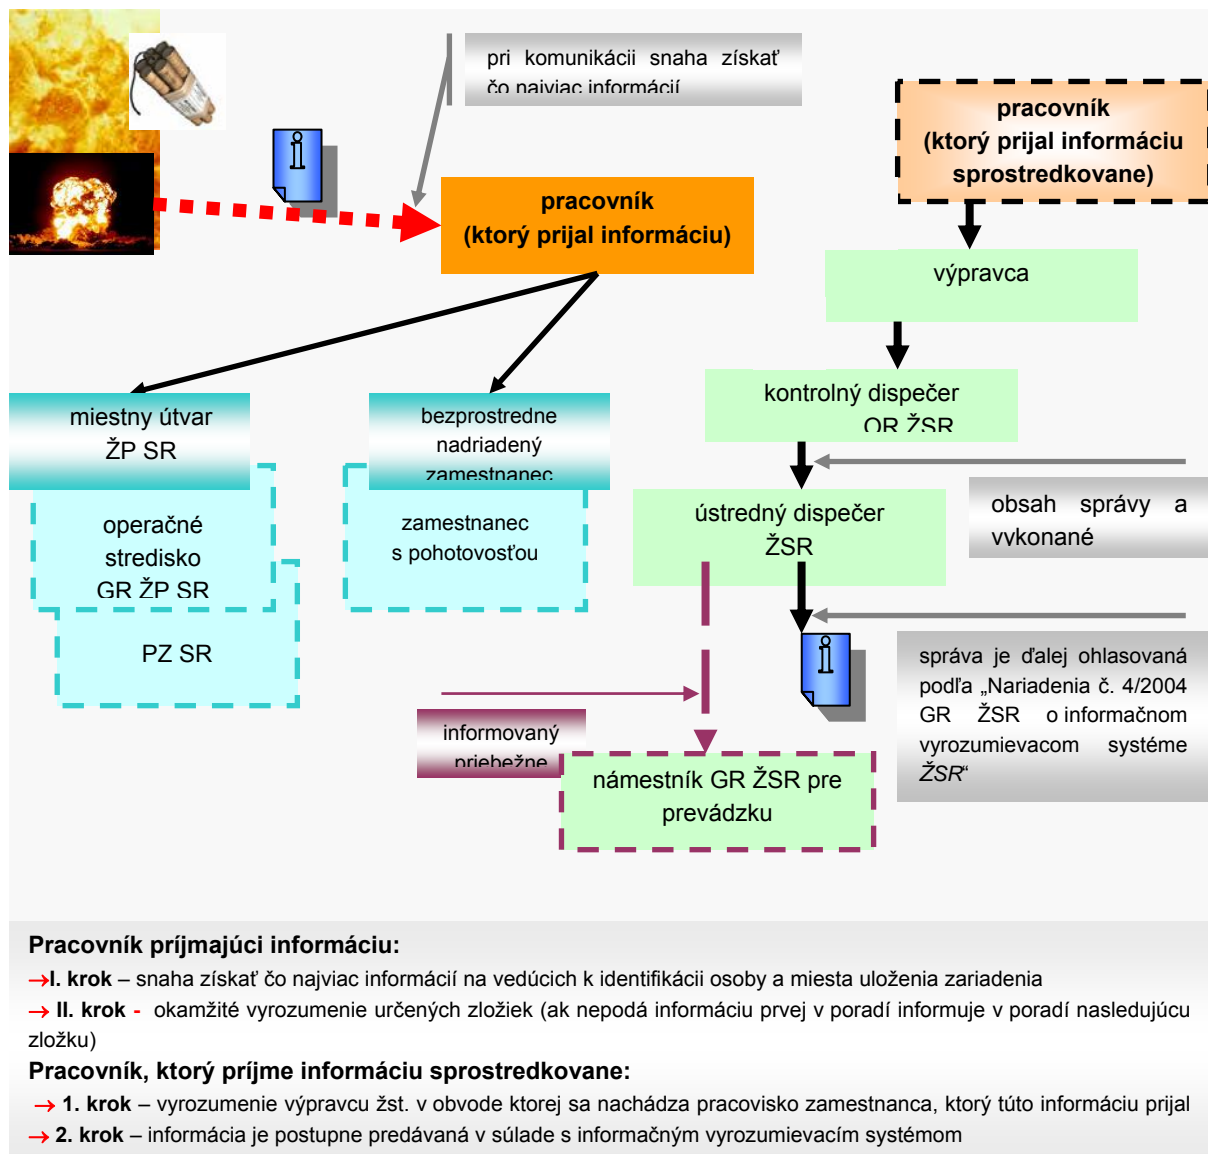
pri komunikácii snaha získať čo najviac informácií

pracovník (ktorý prijal informáciu sprostredkovane)

pracovník (ktorý prijal informáciu)

výpravca

kontrolný dispečer OR ŽSR

miestny útvar ŽP SR

bezprostredne nadriadený zamestnanec

operačné stredisko GR ŽP SR

zamestnanec s pohotovosťou

ústredný dispečer ŽSR

obsah správy a vykonané

PZ SR

správa je ďalej ohlasovaná podľa „Nariadenia č. 4/2004 GR ŽSR o informačnom vyrozumievacom systéme ŽSR"

informovaný priebežne

námestník GR ŽSR pre prevádzku

Pracovník príjmajúci informáciu:

→I. krok – snaha získať čo najviac informácií na vedúcich k identifikácii osoby a miesta uloženia zariadenia

→ II. krok - okamžité vyrozumenie určených zložiek (ak nepodá informáciu prvej v poradí informuje v poradí nasledujúcu zložku)

Pracovník, ktorý príjme informáciu sprostredkovane:

→ 1. krok – vyrozumenie výpravcu žst. v obvode ktorej sa nachádza pracovisko zamestnanca, ktorý túto informáciu prijal

→ 2. krok – informácia je postupne predávaná v súlade s informačným vyrozumievacím systémom